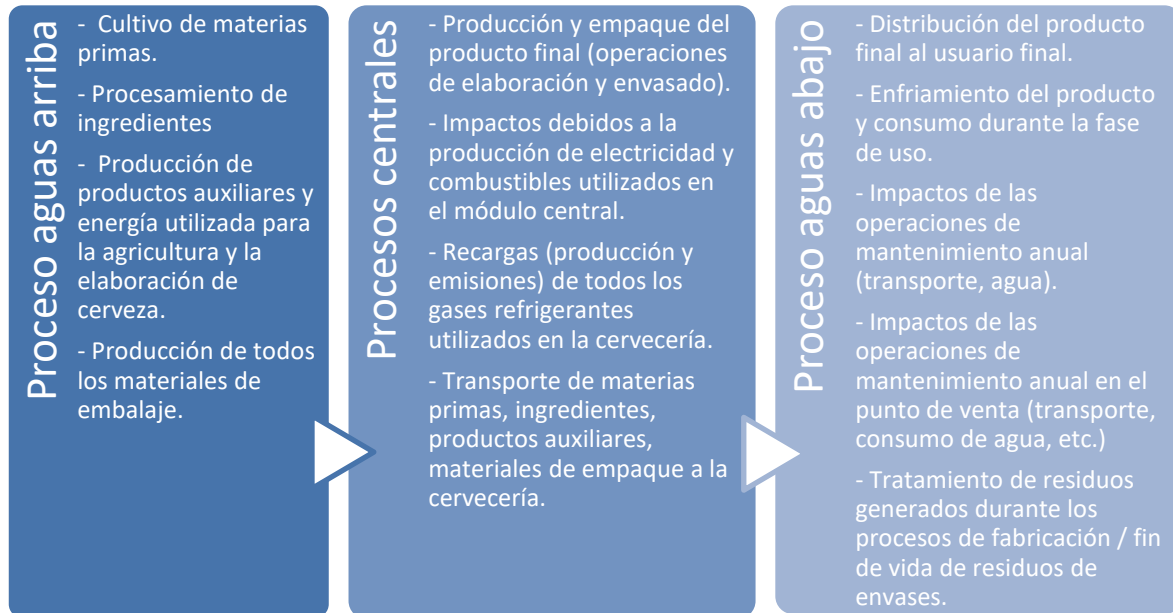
Proceso aguas arriba

- Cultivo de materias primas.

- Procesamiento de ingredientes

- Producción de productos auxiliares y energía utilizada para la agricultura y la elaboración de cerveza.

- Producción de todos los materiales de embalaje.

Procesos centrales

- Producción y empaque del producto final (operaciones de elaboración y envasado).

- Impactos debidos a la producción de electricidad y combustibles utilizados en el módulo central.

- Recargas (producción y emisiones) de todos los gases refrigerantes utilizados en la cervecería.

- Transporte de materias primas, ingredientes, productos auxiliares, materiales de empaque a la cervecería.

Proceso aguas abajo

- Distribución del producto final al usuario final.

- Enfriamiento del producto y consumo durante la fase de uso.

- Impactos de las operaciones de mantenimiento anual (transporte, agua).

- Impactos de las operaciones de mantenimiento anual en el punto de venta (transporte, consumo de agua, etc.)

- Tratamiento de residuos generados durante los procesos de fabricación / fin de vida de residuos de envases.